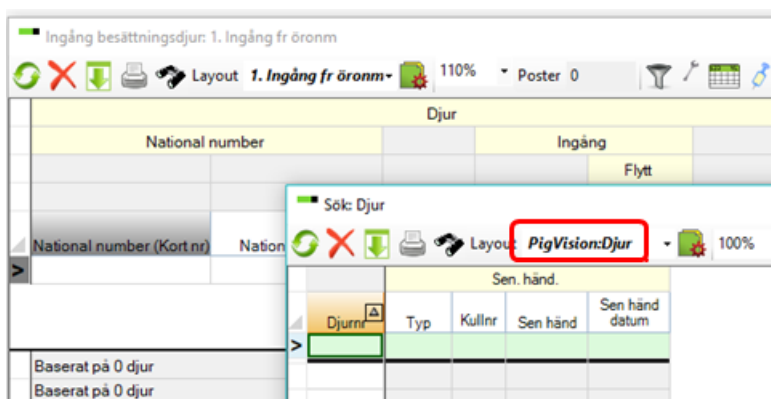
Ingång besättningsdjur: 1. Ingång fr öronm

Layout 1. Ingång fr öronm 110% Poster 0

Djur

National number

Ingång

Flytt

National number (Kort nr)

Nation

>

Baserat på 0 djur

Baserat på 0 djur

Sök: Djur

Layout PigVision:Djur 100%

Sen. händ.

Djurnr

Typ

Kullnr

Sen händ

Sen händ datum

>